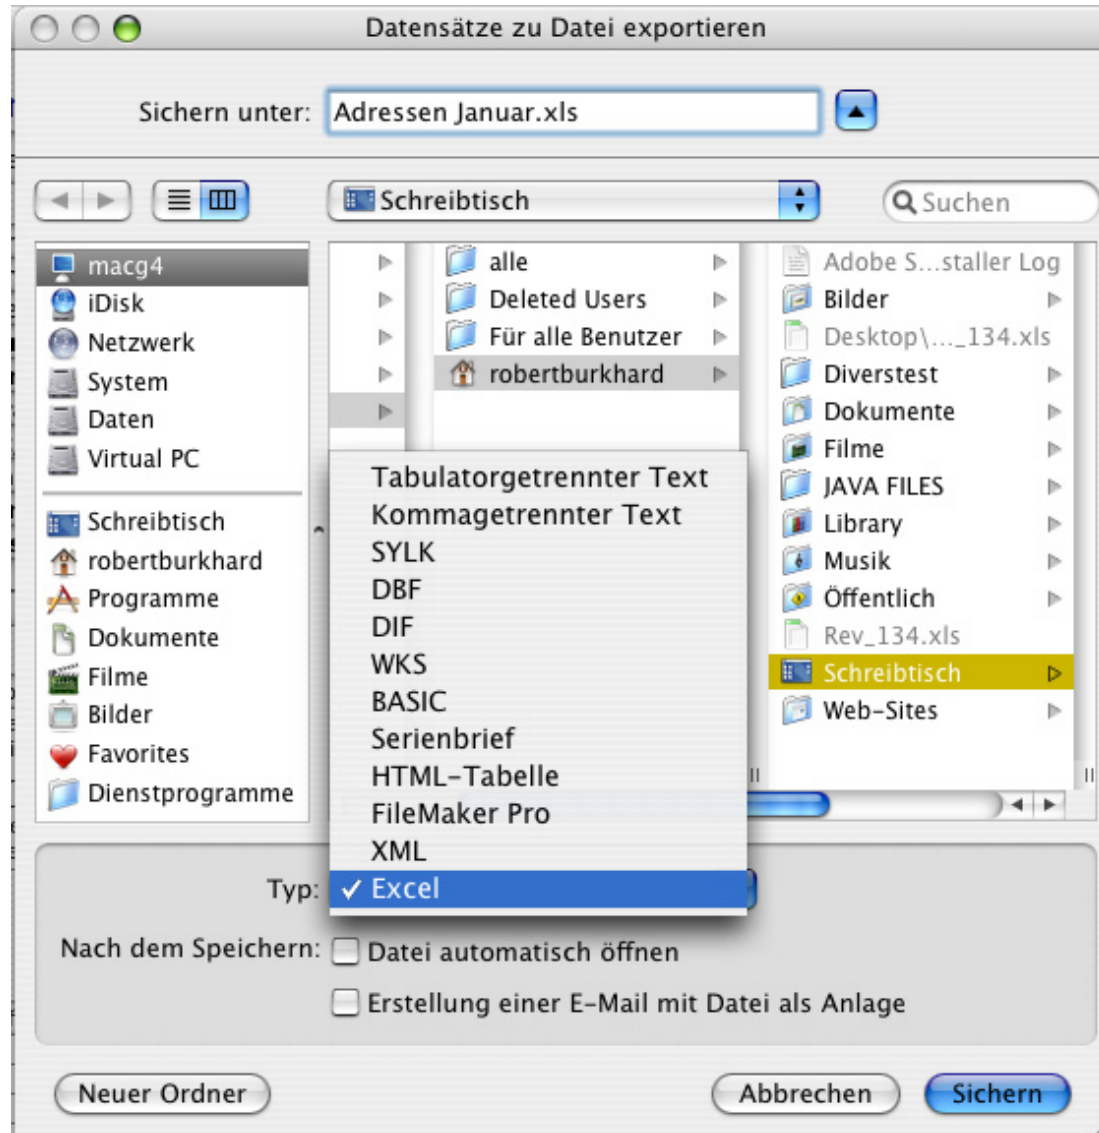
Datensätze zu Datei exportieren

Sichern unter: Adressen Januar.xls

Schreibtisch

Suchen

macg4
iDisk
Netzwerk
System
Daten
Virtual PC

Schreibtisch
robertburkhard
Programme
Dokumente
Filme
Bilder
Favorites
Dienstprogramme

alle
Deleted Users
Für alle Benutzer
robertburkhard

Adobe S...staller Log
Bilder
Desktop\..._134.xls
Diverstest
Dokumente
Filme
JAVA FILES
Library
Musik
Öffentlich
Rev_134.xls
Schreibtisch
Web-Sites

Tabulatorgetrennter Text
Kommagetrennter Text
SYLK
DBF
DIF
WKS
BASIC
Serienbrief
HTML-Tabelle
FileMaker Pro
XML
✓ Excel

Typ:

Nach dem Speichern: Datei automatisch öffnen

Erstellung einer E-Mail mit Datei als Anlage

Neuer Ordner

Abbrechen

Sichern